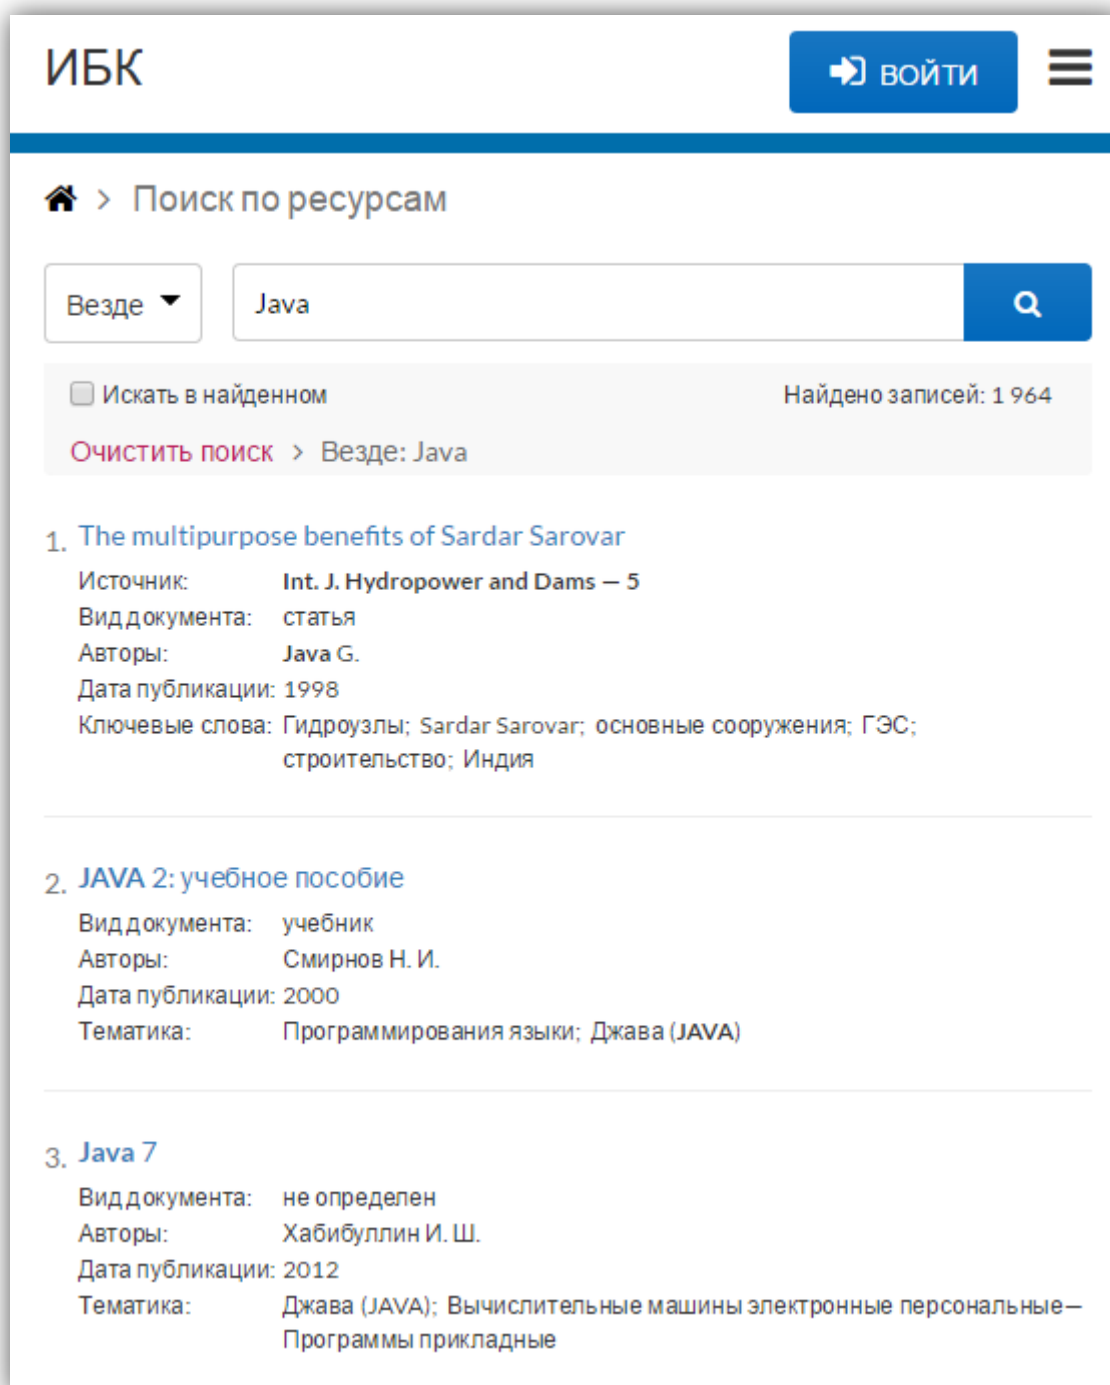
ИБК

ВОЙТИ

Поиск по ресурсам

Везде

Java

Искать в найденном

Найдено записей: 1 964

Очистить поиск > Везде: Java

1. The multipurpose benefits of Sardar Sarovar

Источник: Int. J. Hydropower and Dams — 5
Вид документа: статья
Авторы: Java G.
Дата публикации: 1998
Ключевые слова: Гидроузлы; Sardar Sarovar; основные сооружения; ГЭС; строительство; Индия

2. JAVA 2: учебное пособие

Вид документа: учебник
Авторы: Смирнов Н. И.
Дата публикации: 2000
Тематика: Программирования языки; Джава (JAVA)

3. Java 7

Вид документа: не определен
Авторы: Хабибуллин И. Ш.
Дата публикации: 2012
Тематика: Джава (JAVA); Вычислительные машины электронные персональные— Программы прикладные